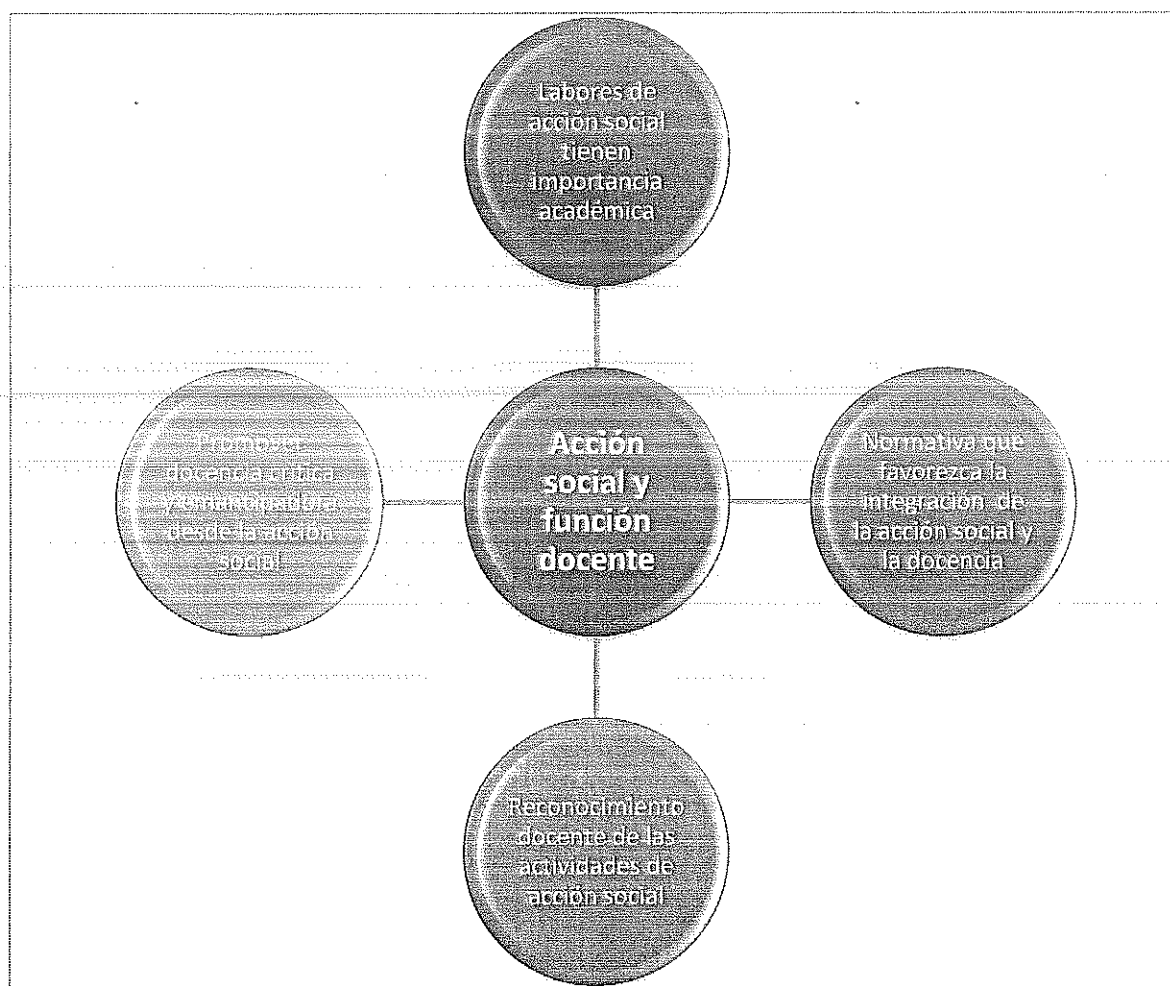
Labores de acción social tienen importancia académica

Promover docencia crítica y emancipadora desde la acción social

Acción social y función docente

Normativa que favorezca la integración de la acción social y la docencia

Reconocimiento docente de las actividades de acción social